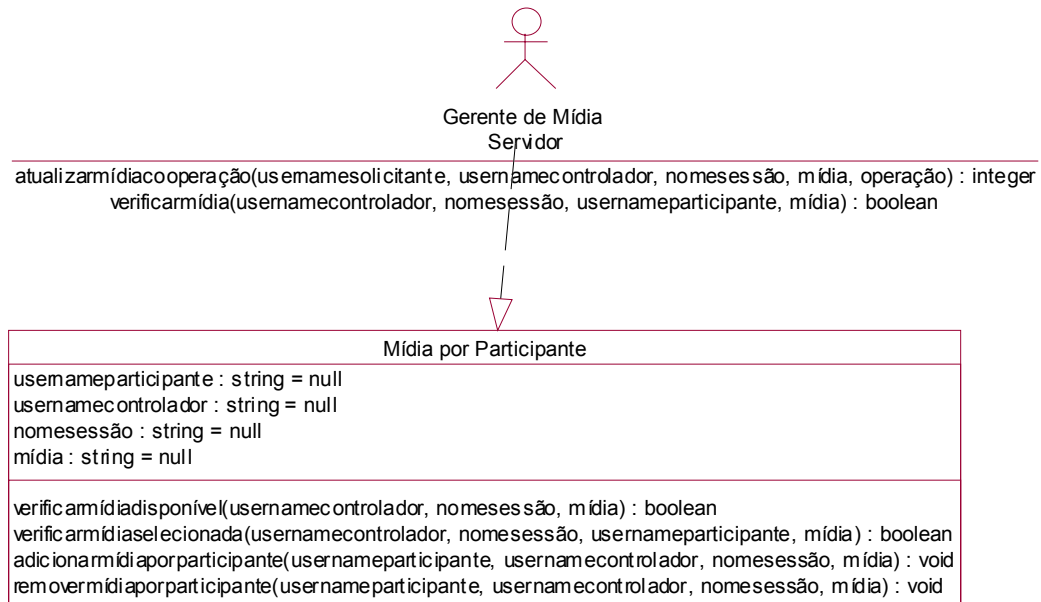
Gerente de Mídia
Servidor

atualizarmídiacooperação(usernamesolicitante, usernamecontrolador, nomesessão, mídia, operação) : integer
verificarmídia(usernamecontrolador, nomesessão, usernameparticipante, mídia) : boolean

Mídia por Participante

usernameparticipante : string = null
usernamecontrolador : string = null
nomesessão : string = null
mídia : string = null

verificarmídiadisponível(usernamecontrolador, nomesessão, mídia) : boolean
verificarmídiaselecionada(usernamecontrolador, nomesessão, usernameparticipante, mídia) : boolean
adicionarmídiaporparticipante(usernameparticipante, usernamecontrolador, nomesessão, mídia) : void
removermídiaporparticipante(usernameparticipante, usernamecontrolador, nomesessão, mídia) : void